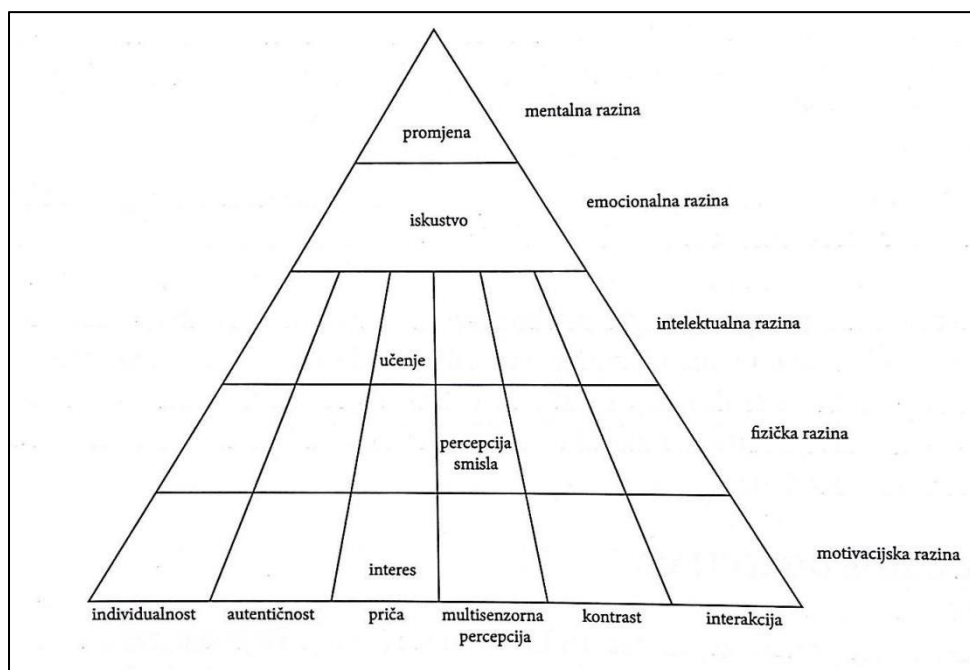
promjena

mentalna razina

iskustvo

emocionalna razina

učenje

intelektualna razina

percepcija smisla

fizička razina

interes

motivacijska razina

individualnost

autentičnost

priča

multisenzorna percepcija

kontrast

interakcija